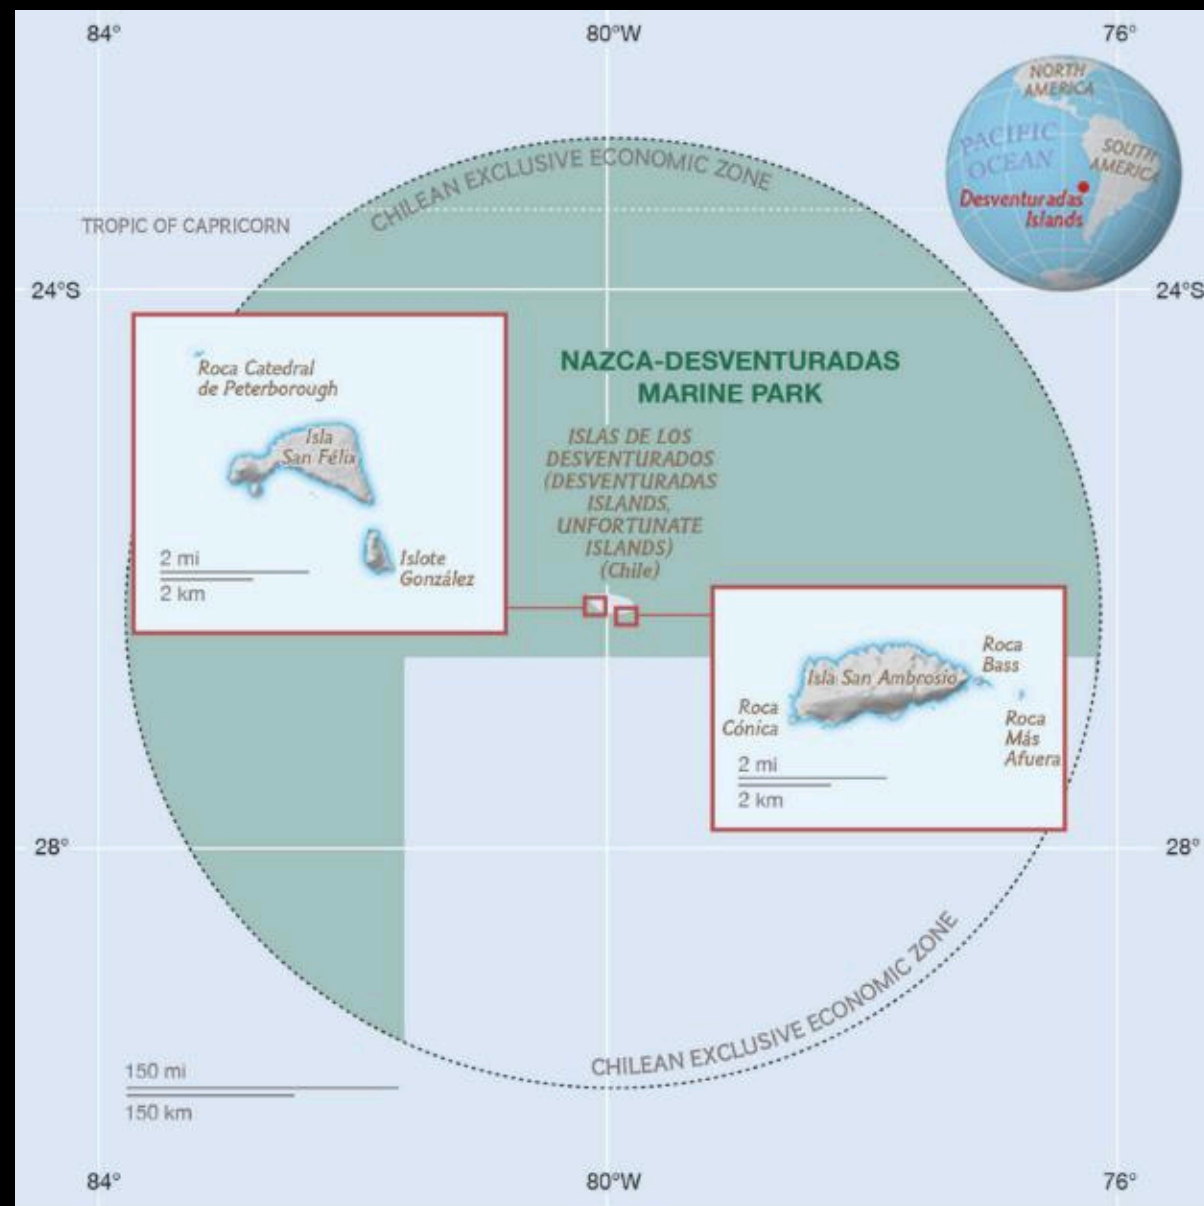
84°
80°W
76°

NORTH AMERICA
PACIFIC OCEAN
SOUTH AMERICA
Desventuradas Islands

CHILEAN EXCLUSIVE ECONOMIC ZONE

TROPIC OF CAPRICORN

24°S
24°S

Roca Catedral de Peterborough
Isla San Félix
Islote González
2 mi
2 km

NAZCA-DESVENTURADAS MARINE PARK

ISLAS DE LOS DESVENTURADOS (DESVENTURADAS ISLANDS, UNFORTUNATE ISLANDS) (Chile)

Roca Bass
Isla San Ambrosio
Roca Cónica
Roca Más Afuera
2 mi
2 km

28°
28°

CHILEAN EXCLUSIVE ECONOMIC ZONE

150 mi
150 km

84°
80°W
76°